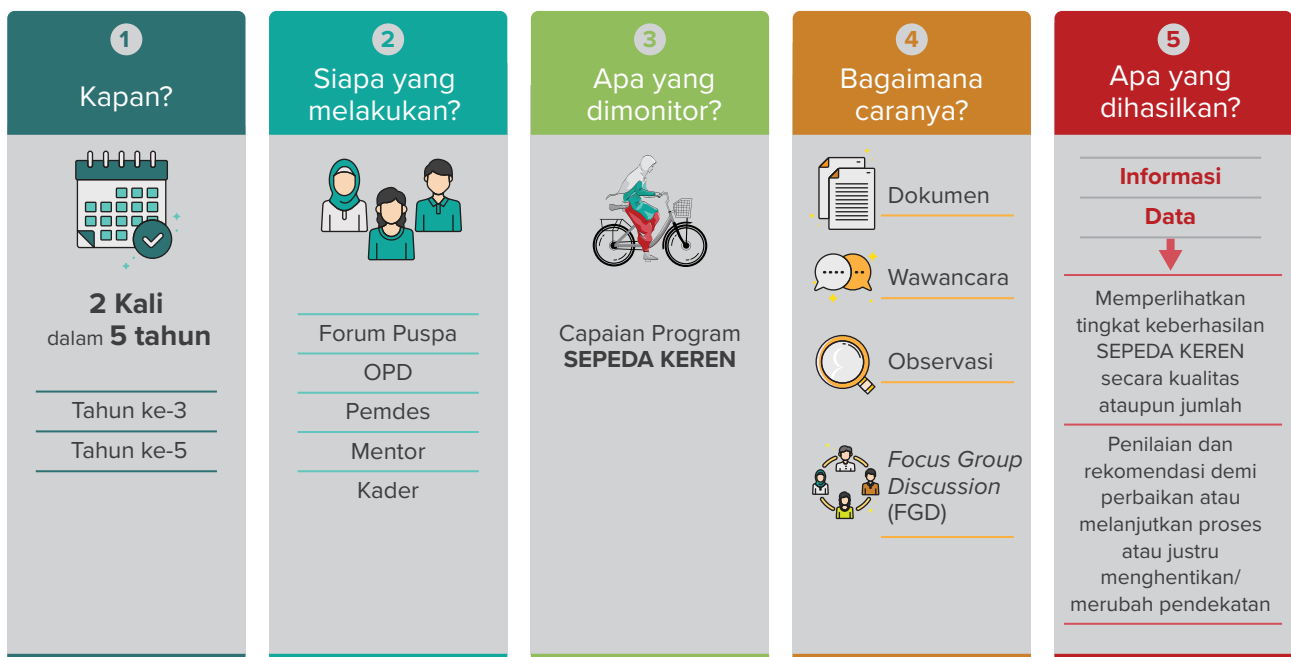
1
Kapan?

2 Kali
dalam 5 tahun

Tahun ke-3
Tahun ke-5

2
Siapa yang melakukan?

Forum Puspa
OPD
Pemdes
Mentor
Kader

3
Apa yang dimonitor?

Capaian Program SEPEDA KEREN

4
Bagaimana caranya?

Dokumen
Wawancara
Observasi
*Focus Group Discussion* (FGD)

5
Apa yang dihasilkan?

Informasi
Data

Memperlihatkan tingkat keberhasilan SEPEDA KEREN secara kualitas ataupun jumlah

Penilaian dan rekomendasi demi perbaikan atau melanjutkan proses atau justru menghentikan/ merubah pendekatan